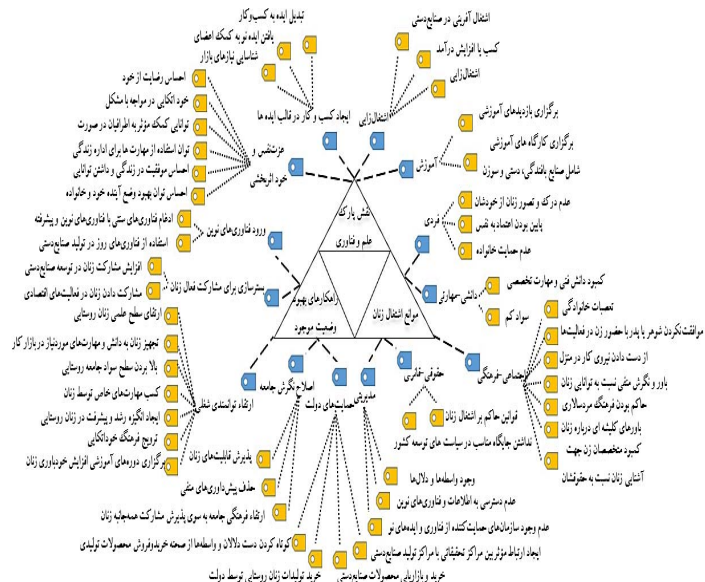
تبدیل ایده به کسب‌وکار
یافتن ایده نو به کمک اعضای
شناسایی نیازهای بازار
ایجاد کسب و کار در قالب ایده ها
اشتغال آفرینی در صنایع‌دستی
کسب یا افزایش درآمد
اشتغال‌زایی
اشتغال‌زایی
احساس رضایت از خود
خودانکایی در مواجه با مشکل
توانایی کمک موثر به اطرافیان در صورت
توان استفاده از مهارت‌ها برای اداره زندگی
احساس موفقیت در زندگی و دانش توانایی
احساس توان بهبود وضع آینده خود و خانواده
عزت‌نفس و خود اثربخشی
برگزاری بازدیدهای آموزشی
برگزاری کارگاه های آموزشی
شامل صنایع بافندگی، دستی و سوزن
آموزش
نقش پارک علم و فناوری
عدم درک و تصور زنان از خودشان
پایین بودن اعتماد به نفس
عدم حمایت خانواده
فردی
ادغام فناوری‌های سنتی با فناوری‌های نوین و پیشرفته
استفاده از فناوری‌های روز در تولید صنایع‌دستی
ورود فناوری‌های نوین
افزایش مشارکت زنان در توسعه صنایع‌دستی
مشارکت دادن زنان در فعالیت‌های اقتصادی
بسترسازی برای مشارکت فعال زنان
راهکارهای بهبود وضعیت موجود
موانع اشتغال زنان
کمبود دانش فنی و مهارت تخصصی
تحصیلات خانوادگی
سواد کم
دانشی-مهارتی
موافقت‌نکردن شوهر یا پدر با حضور زن در فعالیت‌ها
از دست دادن نیروی کار در منزل
باور و نگرش منفی نسبت به توانایی زنان
حاکم بودن فرهنگ مردسالاری
باورهای کلیشه ای درباره زنان
کمبود متخصصان زن جهت
آشنایی زنان نسبت به حقوقشان
اجتماعی-فرهنگی
ارتقای سطح علمی زنان روستایی
تجهیز زنان به دانش و مهارت‌های موردنیاز در بازار کار
بالا بردن سطح سواد جامعه روستایی
کسب مهارت‌های خاص توسط زنان
ایجاد انگیزه رشد و پیشرفت در زنان روستایی
ترویج فرهنگ خوداتکایی
برگزاری دوره‌های آموزشی افزایش خودباوری زنان
ارتقاء توانمندی شغلی
اصلاح نگرش جامعه
حمایت‌های دولت
مدیریتی
حقوقی-قانونی
قوانین حاکم بر اشتغال زنان
نداشتن جایگاه مناسب در سیاست های توسعه کشور
وجود واسطه‌ها و دلال‌ها
عدم دسترسی به اطلاعات و فناوری‌های نوین
عدم وجود سازمان‌های حمایت‌کننده از فناوری و ایده‌های نو
ایجاد ارتباط مؤثر بین مراکز تحقیقاتی با مراکز تولید صنایع‌دستی
پذیرش قابلیت‌های زنان
حذف پیش‌داوری‌های منفی
ارتقاء فرهنگی جامعه به سوی پذیرش مشارکت همه‌جانبه زنان
کوتاه کردن دست دلالان و واسطه‌ها از صحنه خرید‌وفروش محصولات تولیدی
خرید و بازاریابی محصولات صنایع‌دستی
خرید تولیدات زنان روستایی توسط دولت